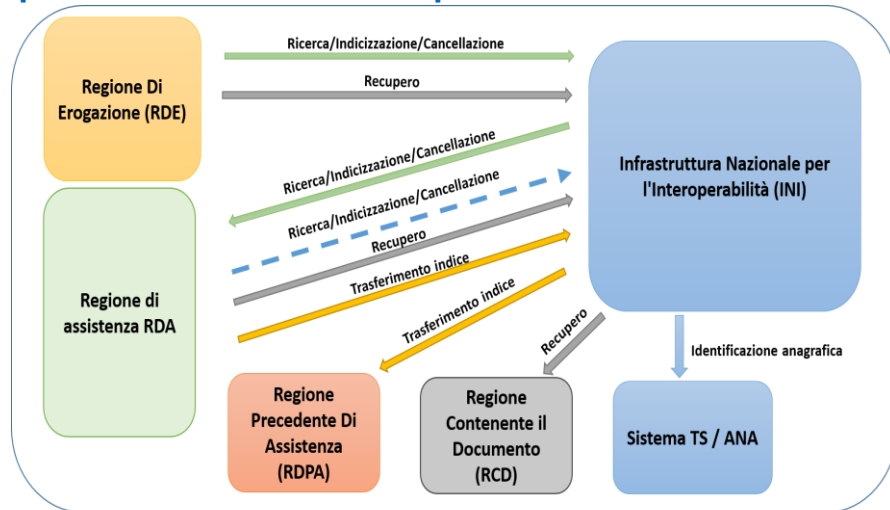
Regione Di Erogazione (RDE)

Ricerca/Indicizzazione/Cancellazione

Recupero

Infrastruttura Nazionale per l'Interoperabilità (INI)

Ricerca/Indicizzazione/Cancellazione

Ricerca/Indicizzazione/Cancellazione

Recupero

Trasferimento indice

Regione di assistenza RDA

Trasferimento indice

Recupero

Identificazione anagrafica

Regione Precedente Di Assistenza (RDPA)

Regione Contenente il Documento (RCD)

Sistema TS / ANA